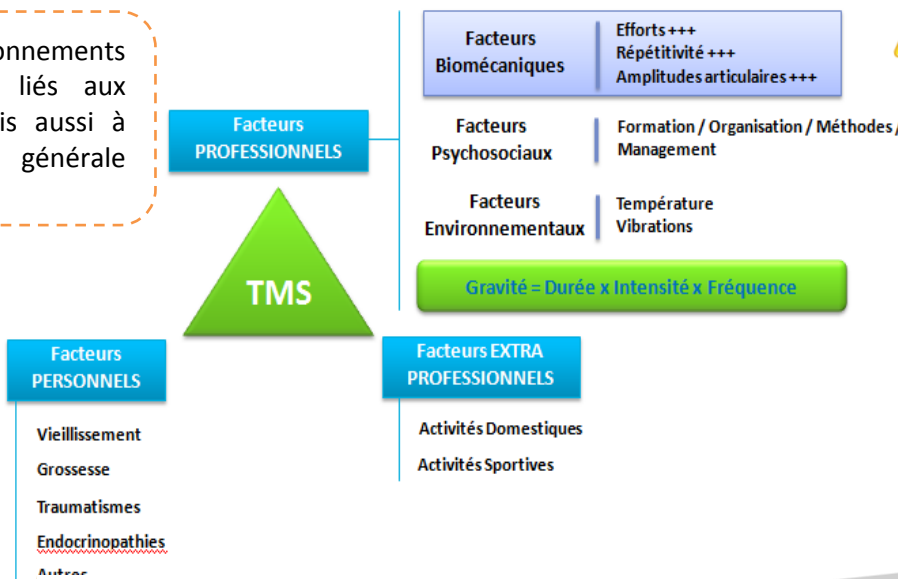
onnements liés aux is aussi à générale

Facteurs PROFESSIONNELS

Facteurs Biomécaniques

Efforts +++
Répétitivité +++
Amplitudes articulaires +++

Facteurs Psychosociaux

Formation / Organisation / Méthodes / Management

Facteurs Environnementaux

Température
Vibrations

Gravité = Durée x Intensité x Fréquence

TMS

Facteurs PERSONNELS

Vieillissement
Grossesse
Traumatismes
Endocrinopathies
Autres

Facteurs EXTRA PROFESSIONNELS

Activités Domestiques
Activités Sportives